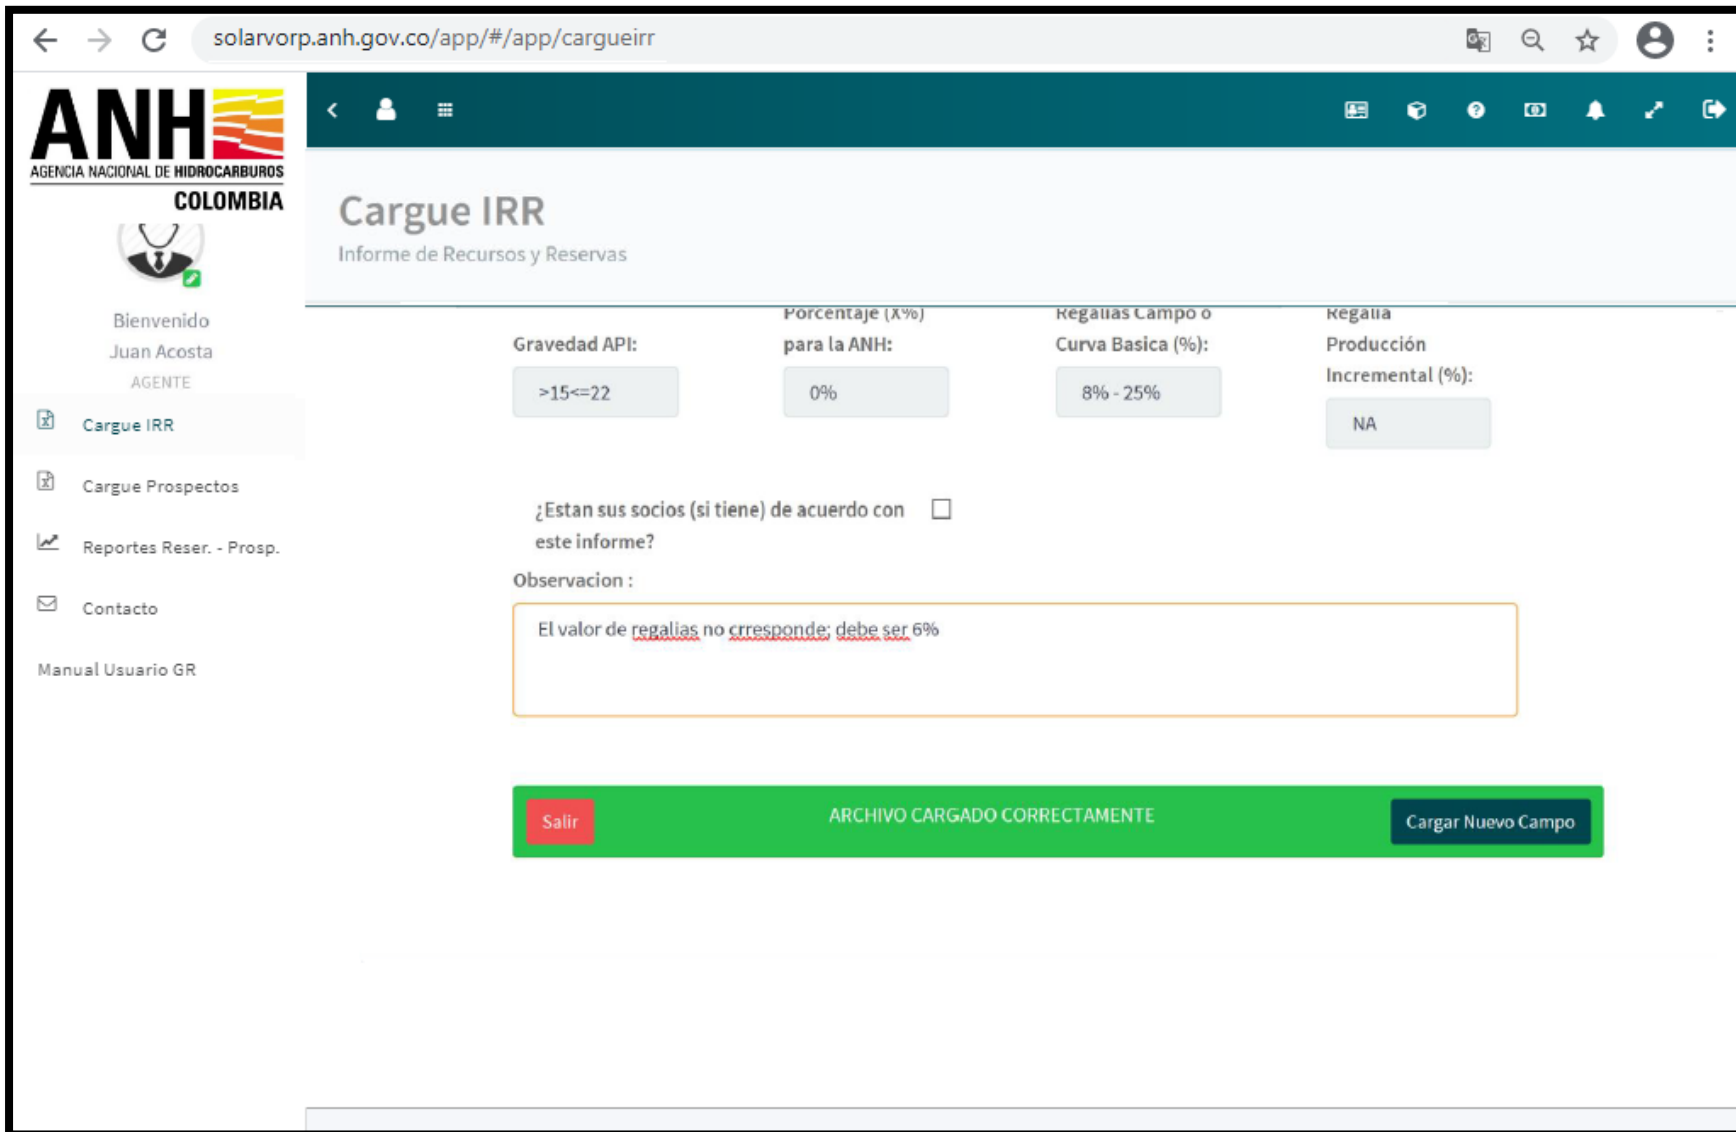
solarvorp.anh.gov.co/app/#/app/cargueirr

ANH
AGENCIA NACIONAL DE HIDROCARBUROS
COLOMBIA

Bienvenido
Juan Acosta
AGENTE

Cargue IRR
Cargue Prospectos
Reportes Reser. - Prosp.
Contacto
Manual Usuario GR

Cargue IRR
Informe de Recursos y Reservas

Gravedad API:
>15<=22

Porcentaje (X%) para la ANH:
0%

Regalias Campo o Curva Basica (%):
8% - 25%

Regalia Producción Incremental (%):
NA

¿Estan sus socios (si tiene) de acuerdo con este informe?

Observacion :
El valor de regalias no crresponde; debe ser 6%

Salir
ARCHIVO CARGADO CORRECTAMENTE
Cargar Nuevo Campo